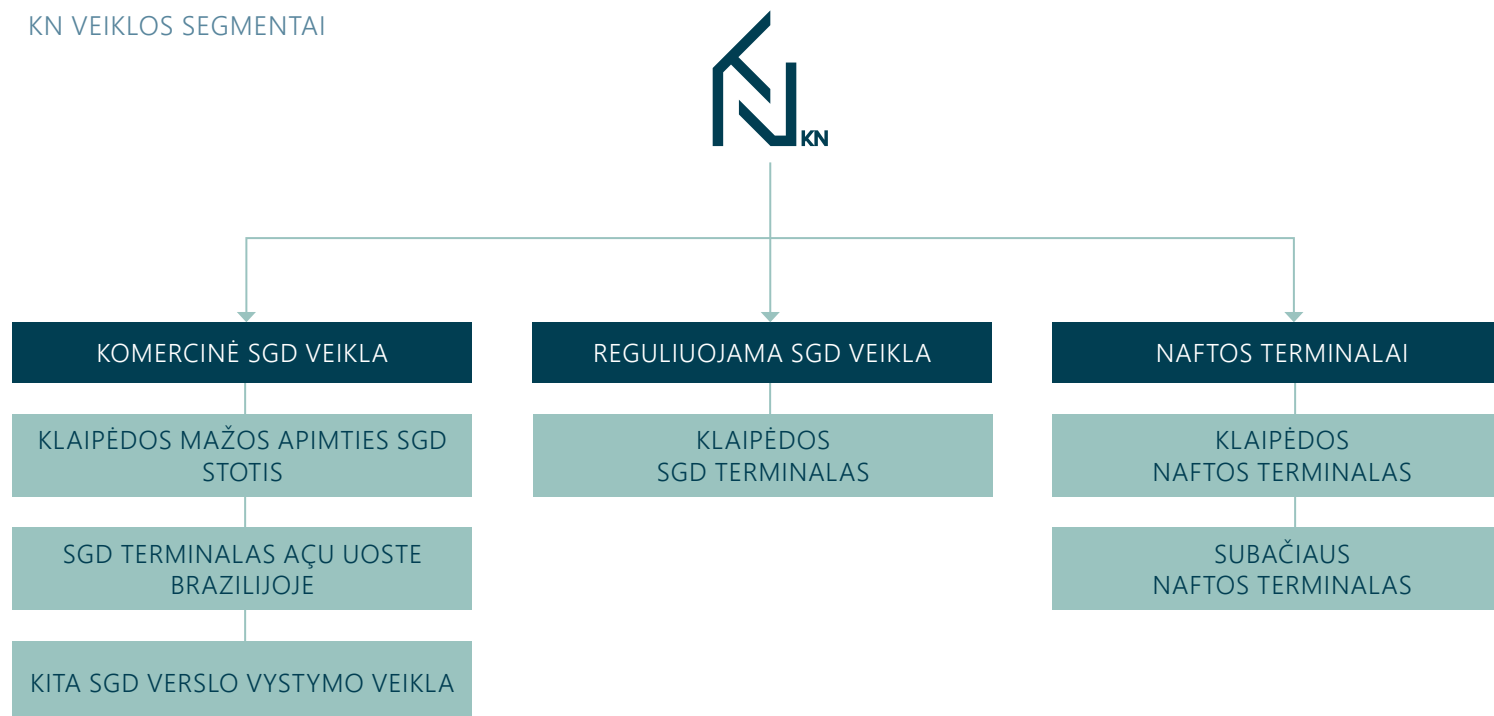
KN VEIKLOS SEGMENTAI

KN

KOMERCINĖ SGD VEIKLA

KLAIPĖDOS MAŽOS APIMTIES SGD STOTIS

SGD TERMINALAS AÇU UOSTE BRAZILIJOJE

KITA SGD VERSLO VYSTYMO VEIKLA

REGULIUOJAMA SGD VEIKLA

KLAIPĖDOS SGD TERMINALAS

NAFTOS TERMINALAI

KLAIPĖDOS NAFTOS TERMINALAS

SUBAČIAUS NAFTOS TERMINALAS